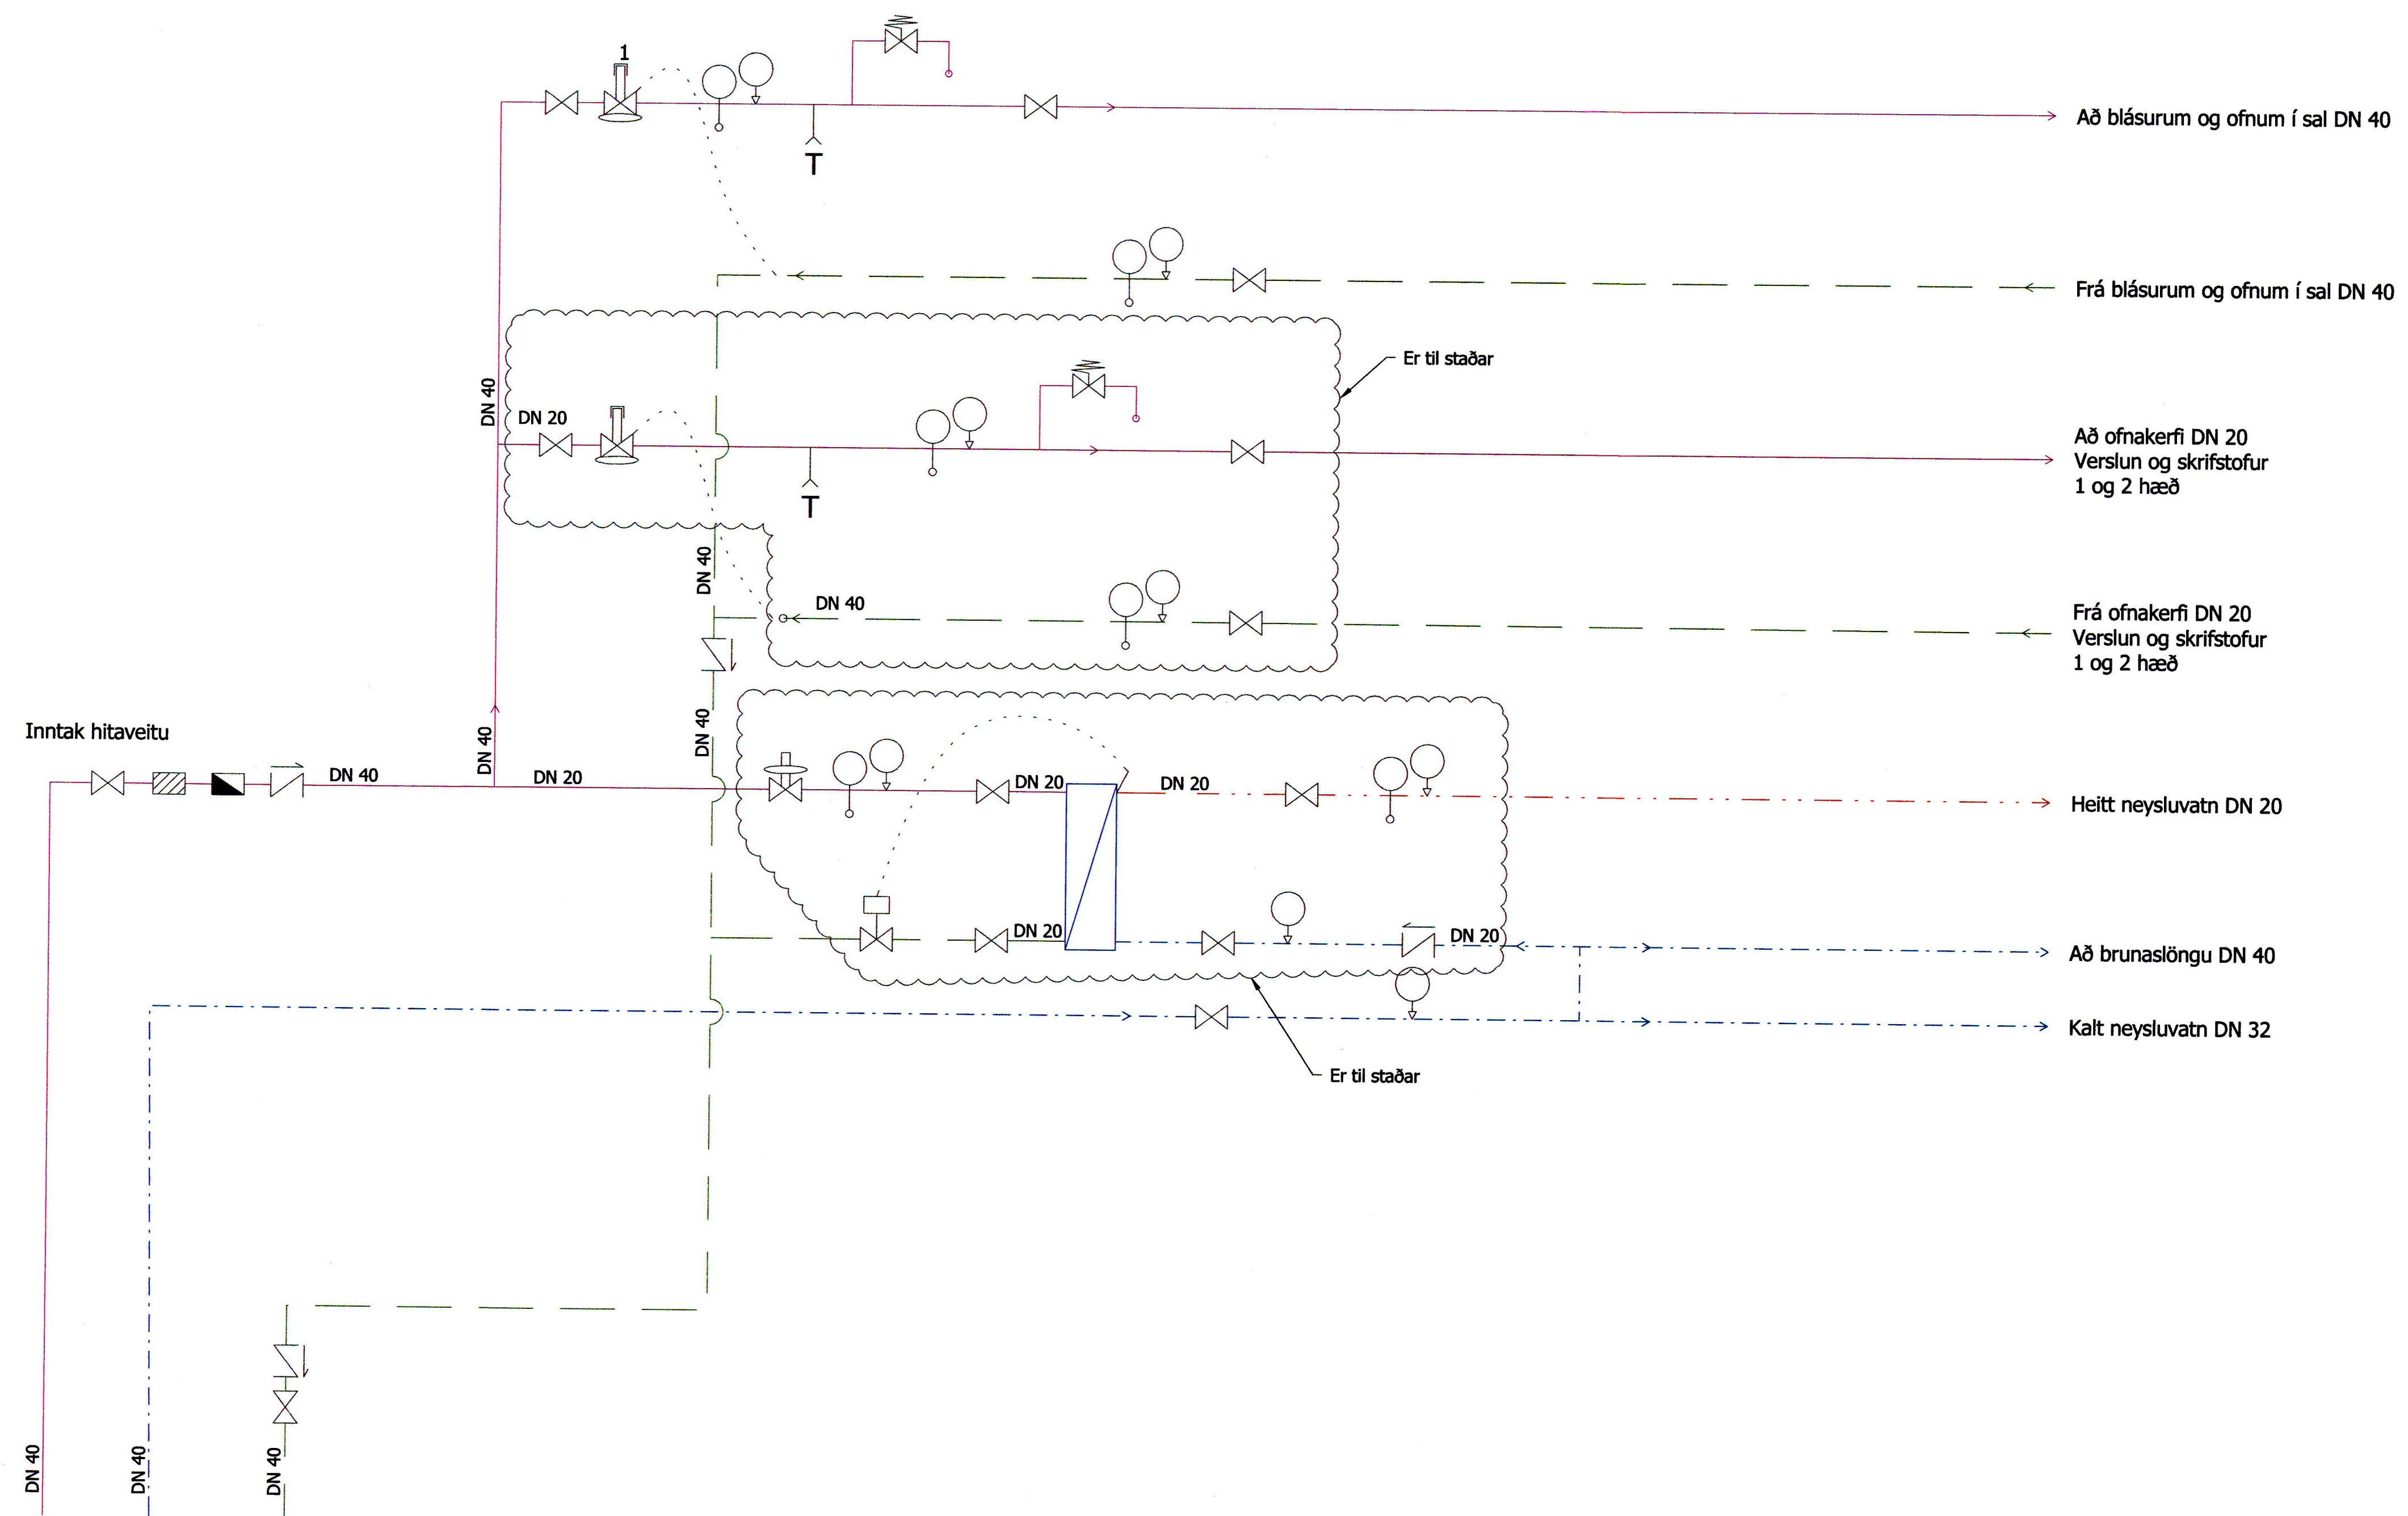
1

T

Að blásurum og ofnum í sal DN 40

Frá blásurum og ofnum í sal DN 40

Er til staðar

DN 40

DN 20

T

Að ofnakerfi DN 20
Verslun og skrifstofur
1 og 2 hæð

DN 40

DN 40

Frá ofnakerfi DN 20
Verslun og skrifstofur
1 og 2 hæð

Inntak hitaveitu

DN 40

DN 40

DN 20

DN 40

DN 20

DN 20

Heitt neysluvatn DN 20

DN 20

DN 20

Að brunaslöngu DN 40

Kalt neysluvatn DN 32

Er til staðar

DN 40

DN 40

DN 40